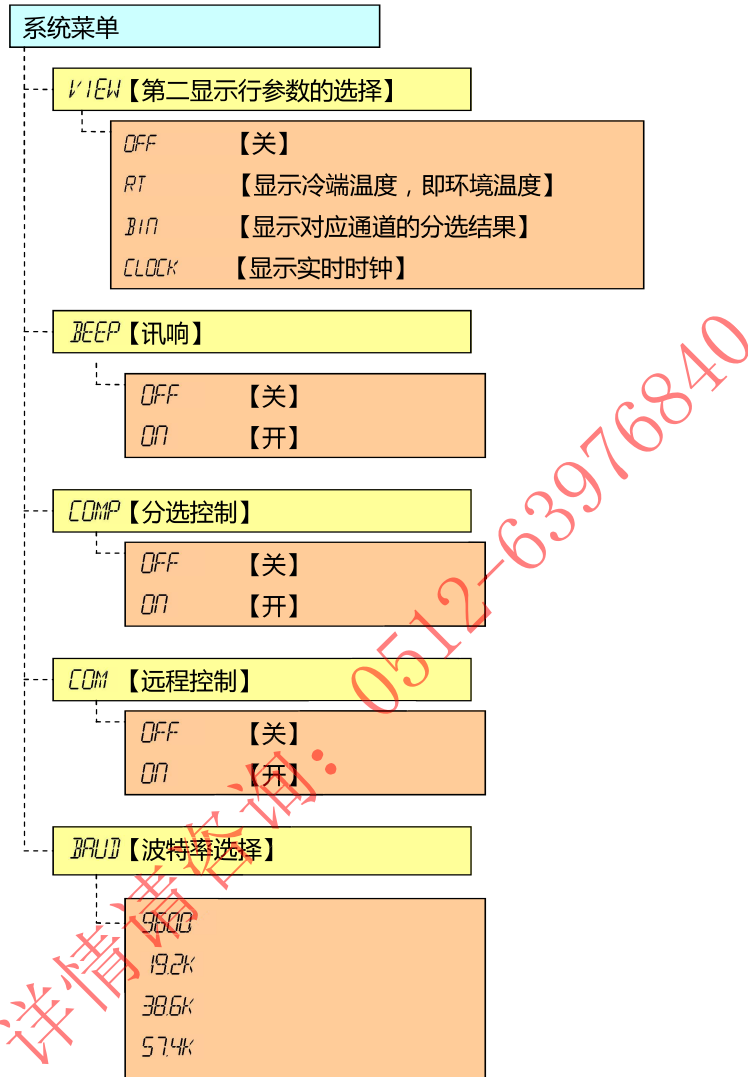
系统菜单

VIEW【第二显示行参数的选择】

OFF 【关】

RT 【显示冷端温度，即环境温度】

BIN 【显示对应通道的分选结果】

CLOCK 【显示实时时钟】

BEEP【讯响】

OFF 【关】

ON 【开】

COMP【分选控制】

OFF 【关】

ON 【开】

COM 【远程控制】

OFF 【关】

ON 【开】

BAUD【波特率选择】

9600

19.2K

38.6K

57.4K

详情请咨询：0512-63976840